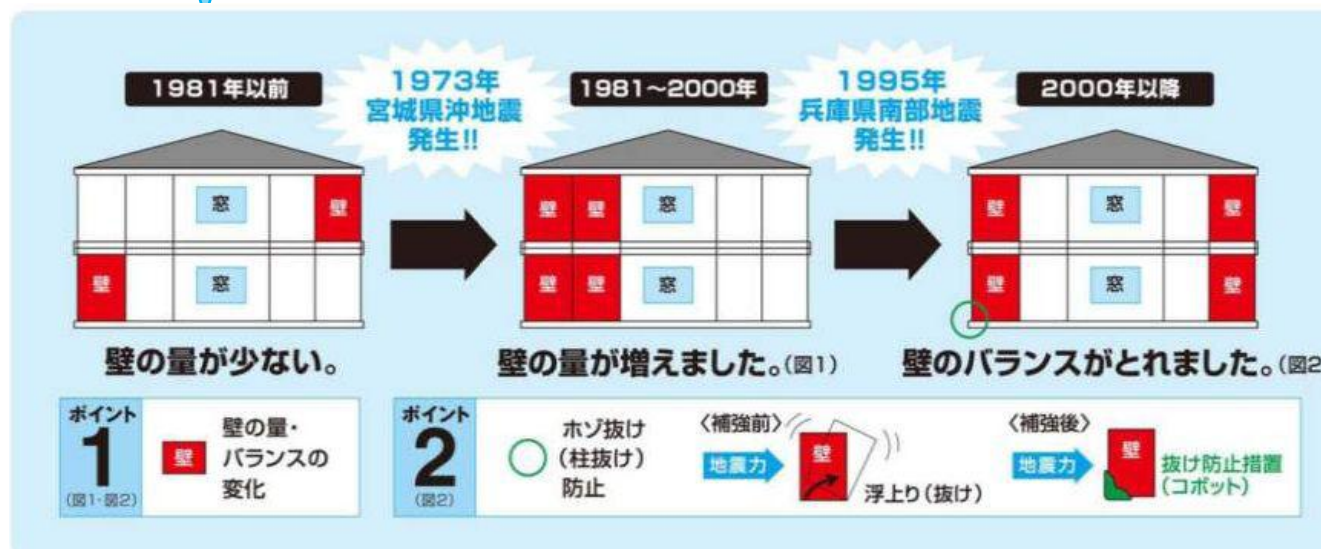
1981年以前

1973年
宮城県沖地震
発生!!

1981~2000年

1995年
兵庫県南部地震
発生!!

2000年以降

窓

壁

壁

窓

壁 壁 窓

壁 壁 窓

壁 窓 壁

壁 窓 壁

壁の量が少ない。

壁の量が増えました。(図1)

壁のバランスがとれました。(図2

ポイント
1
(図1・図2)

壁

壁の量・
バランスの
変化

ポイント
2
(図2)

ホゾ抜け
(柱抜け)
防止

〈補強前〉
地震力
壁
浮上り(抜け)

〈補強後〉
地震力
壁
抜け防止措置
(コボット)